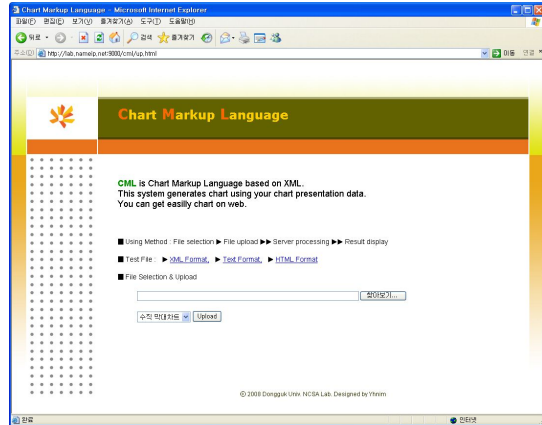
Chart Markup Language - Microsoft Internet Explorer

파일(F) 편집(E) 보기(V) 즐겨찾기(A) 도구(T) 도움말(H)

뒤로 · 검색 즐겨찾기

주소(D) http://lab.namelp.net:8000/cml/up.html

이동 연결

Chart Markup Language

CML is Chart Markup Language based on XML.
This system generates chart using your chart presentation data.
You can get easilly chart on web.

■ Using Method : File selection ▶ File upload ▶▶ Server processing ▶▶ Result display

■ Test File : ▶ XML Format, ▶ Text Format, ▶ HTML Format

■ File Selection & Upload

찾아보기...

수직 막대 차트 Upload

ⓒ 2008 Dongguk Univ. NCSA Lab. Designed by Yhnim

완료

인터넷